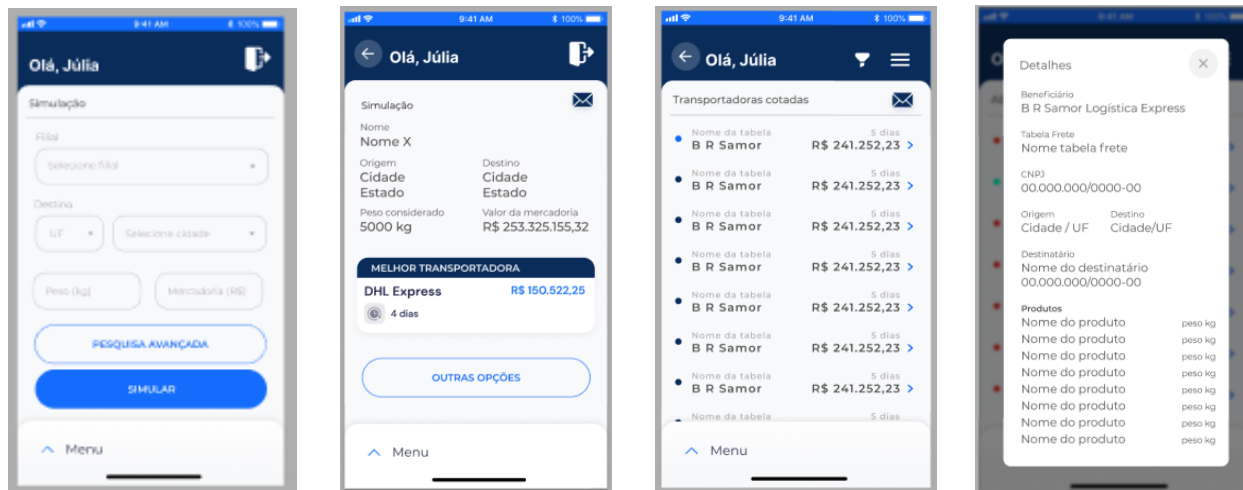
9:41 AM 100%

Olá, Júlia

Simulação

Filial
Selecione filial

Destino
UF
Selecione cidade

Peso (kg)
Mercadoria (R$)

PESQUISA AVANÇADA

SIMULAR

Menu

9:41 AM 100%

Olá, Júlia

Simulação

Nome
Nome X

Origem
Cidade
Estado

Destino
Cidade
Estado

Peso considerado
5000 kg

Valor da mercadoria
R$ 253.325.155,32

MELHOR TRANSPORTADORA
DHL Express R$ 150.522,25
4 dias

OUTRAS OPÇÕES

Menu

9:41 AM 100%

Olá, Júlia

Transportadoras cotadas

Nome da tabela 5 dias
B R Samor R$ 241.252,23

Nome da tabela 5 dias
B R Samor R$ 241.252,23

Nome da tabela 5 dias
B R Samor R$ 241.252,23

Nome da tabela 5 dias
B R Samor R$ 241.252,23

Nome da tabela 5 dias
B R Samor R$ 241.252,23

Nome da tabela 5 dias
B R Samor R$ 241.252,23

Nome da tabela 5 dias
B R Samor R$ 241.252,23

Nome da tabela 5 dias

Menu

Detalhes

Beneficiário
B R Samor Logística Express

Tabela Frete
Nome tabela frete

CNPJ
00.000.000/0000-00

Origem
Cidade / UF

Destino
Cidade/UF

Destinatário
Nome do destinatário
00.000.000/0000-00

Produtos
Nome do produto peso kg
Nome do produto peso kg
Nome do produto peso kg
Nome do produto peso kg
Nome do produto peso kg
Nome do produto peso kg
Nome do produto peso kg
Nome do produto peso kg